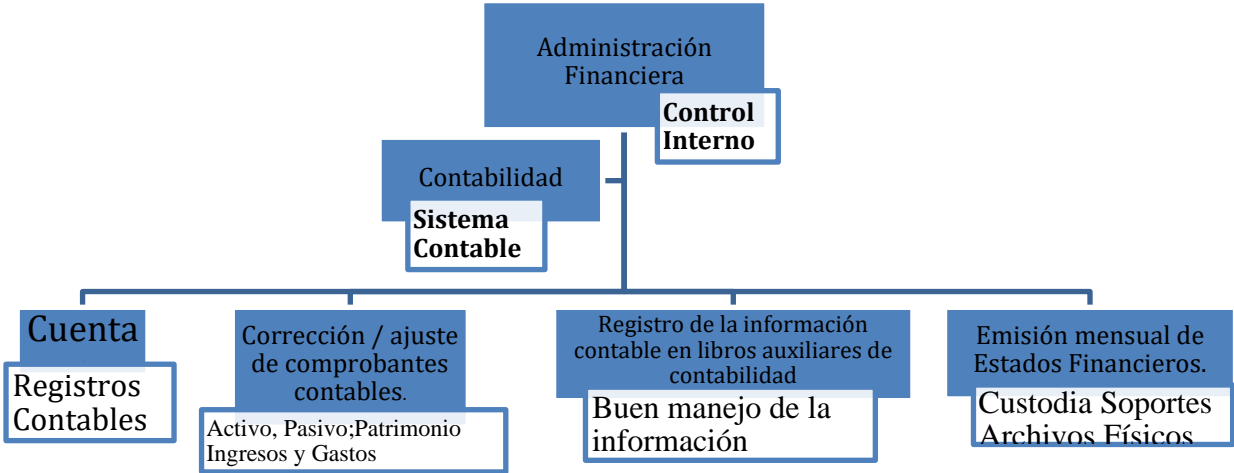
Administración Financiera

Control Interno

Contabilidad

Sistema Contable

Cuenta

Registros Contables

Corrección / ajuste de comprobantes contables.

Activo, Pasivo;Patrimonio Ingresos y Gastos

Registro de la información contable en libros auxiliares de contabilidad

Buen manejo de la información

Emisión mensual de Estados Financieros.

Custodia Soportes Archivos Físicos